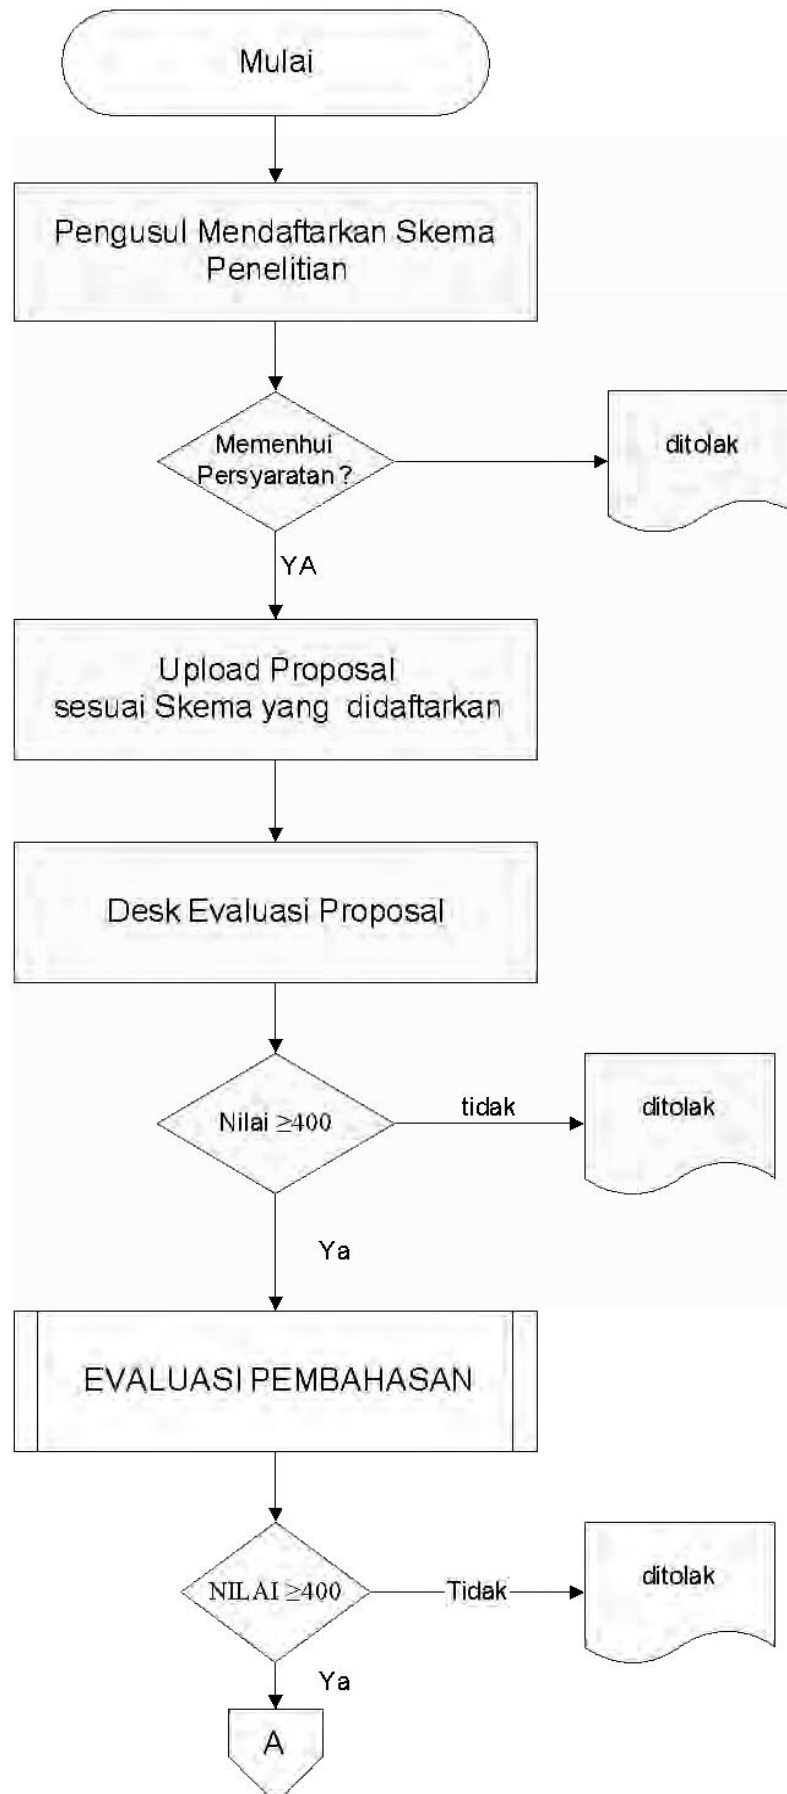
Mulai

Pengusul Mendaftarkan Skema Penelitian

Memenhui Persyaratan ?

ditolak

YA

Upload Proposal sesuai Skema yang didaftarkan

Desk Evaluasi Proposal

Nilai $\geq$400

tidak

ditolak

Ya

EVALUASI PEMBAHASAN

NILAI $\geq$400

Tidak

ditolak

Ya

A